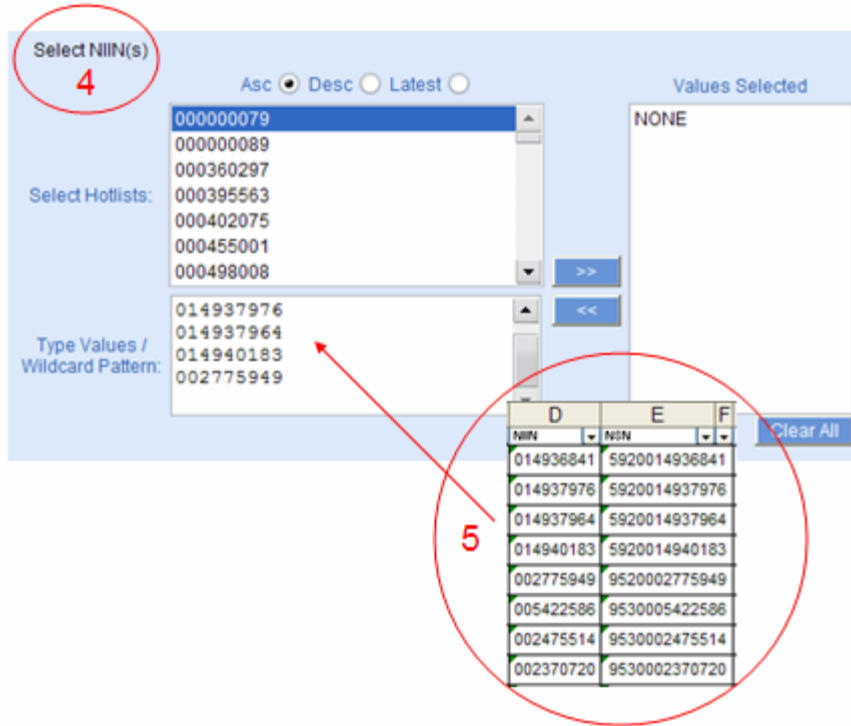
Select NIIN(s)
4

Asc Desc Latest

Values Selected

Select Hotlists:

000000079
000000089
000360297
000395563
000402075
000455001
000498008

>>
<<

NONE

Type Values / Wildcard Pattern:

014937976
014937964
014940183
002775949

Clear All

| D | E | F |
|---|---|---|
| NIIN | NSN | |
| 014936841 | 5920014936841 | |
| 014937976 | 5920014937976 | |
| 014937964 | 5920014937964 | |
| 014940183 | 5920014940183 | |
| 002775949 | 9520002775949 | |
| 005422586 | 9530005422586 | |
| 002475514 | 9530002475514 | |
| 002370720 | 9530002370720 | |

5